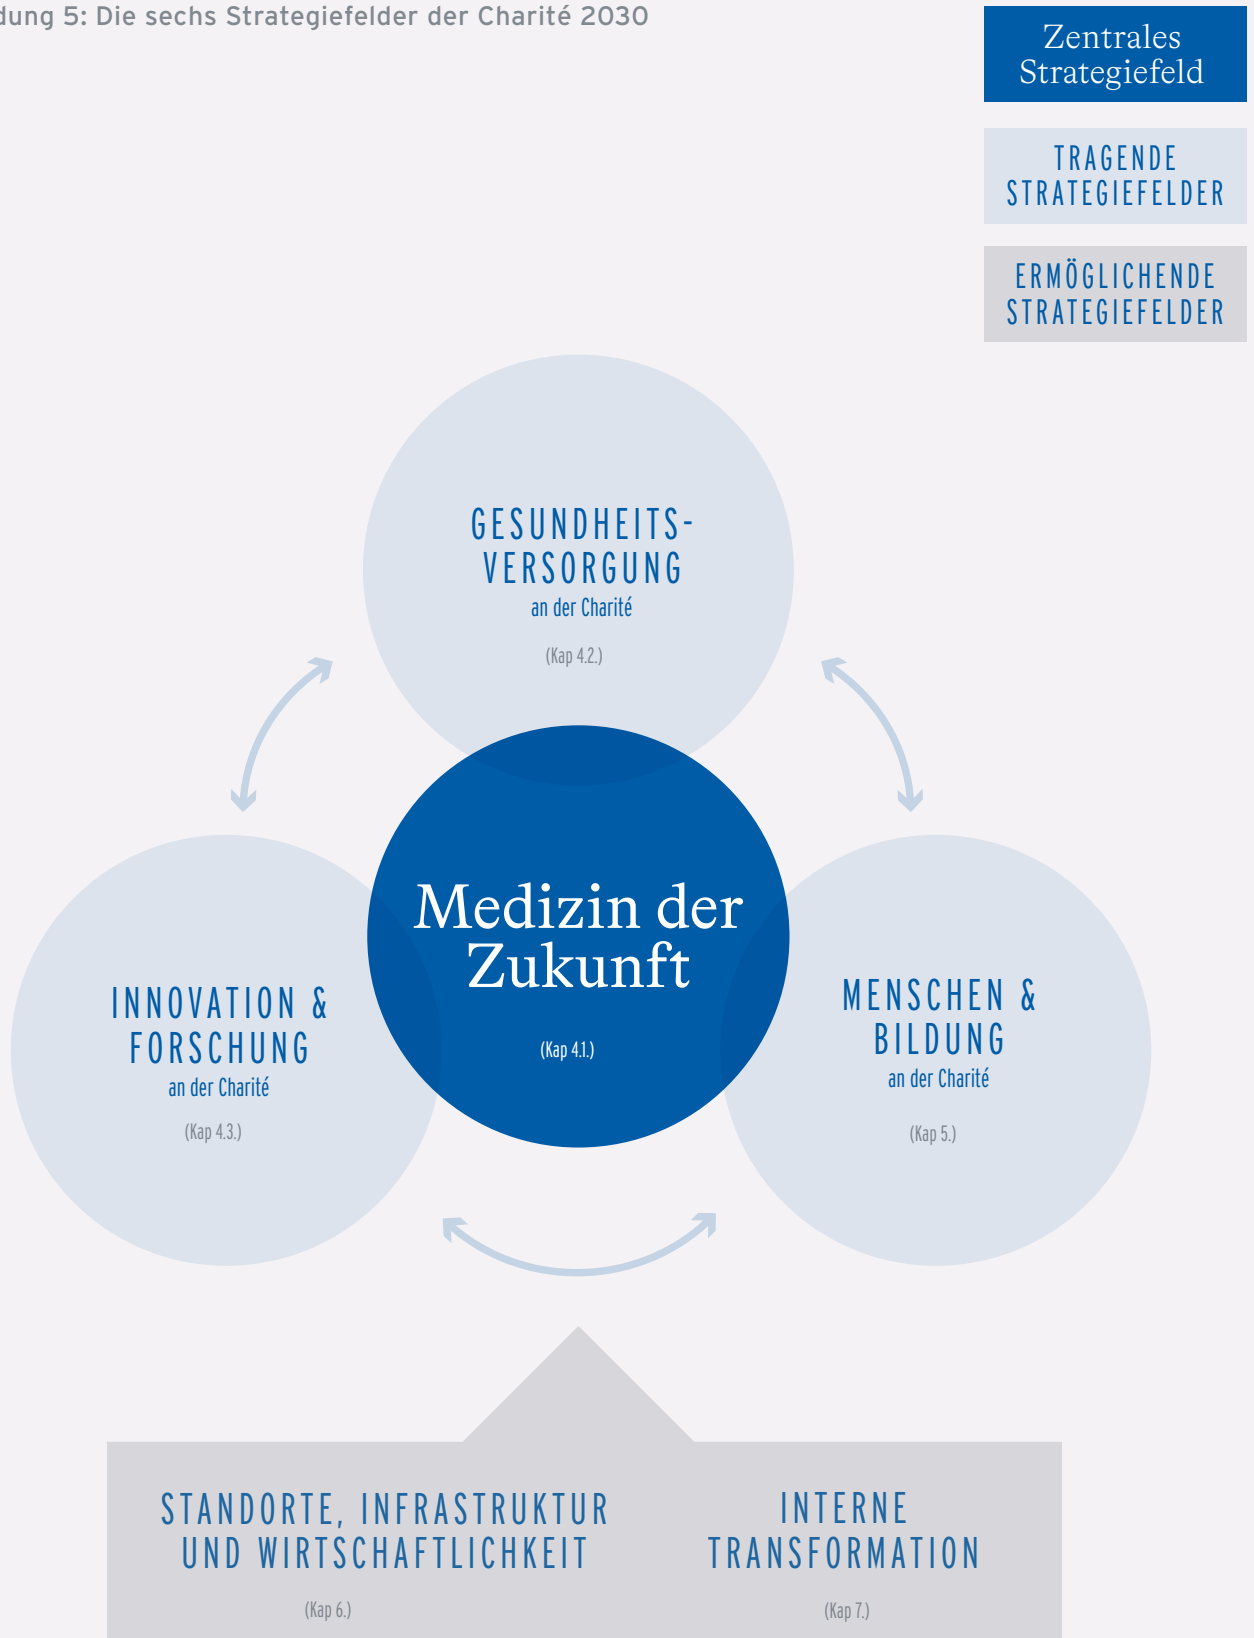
dung 5: Die sechs Strategiefelder der Charité 2030

Zentrales Strategiefeld

TRAGENDE STRATEGIEFELDER

ERMÖGLICHENDE STRATEGIEFELDER

GESUNDHEITS-VERSORGUNG
an der Charité
(Kap 4.2.)

Medizin der Zukunft
(Kap 4.1.)

INNOVATION & FORSCHUNG
an der Charité
(Kap 4.3.)

MENSCHEN & BILDUNG
an der Charité
(Kap 5.)

STANDORTE, INFRASTRUKTUR UND WIRTSCHAFTLICHKEIT
(Kap 6.)

INTERNE TRANSFORMATION
(Kap 7.)